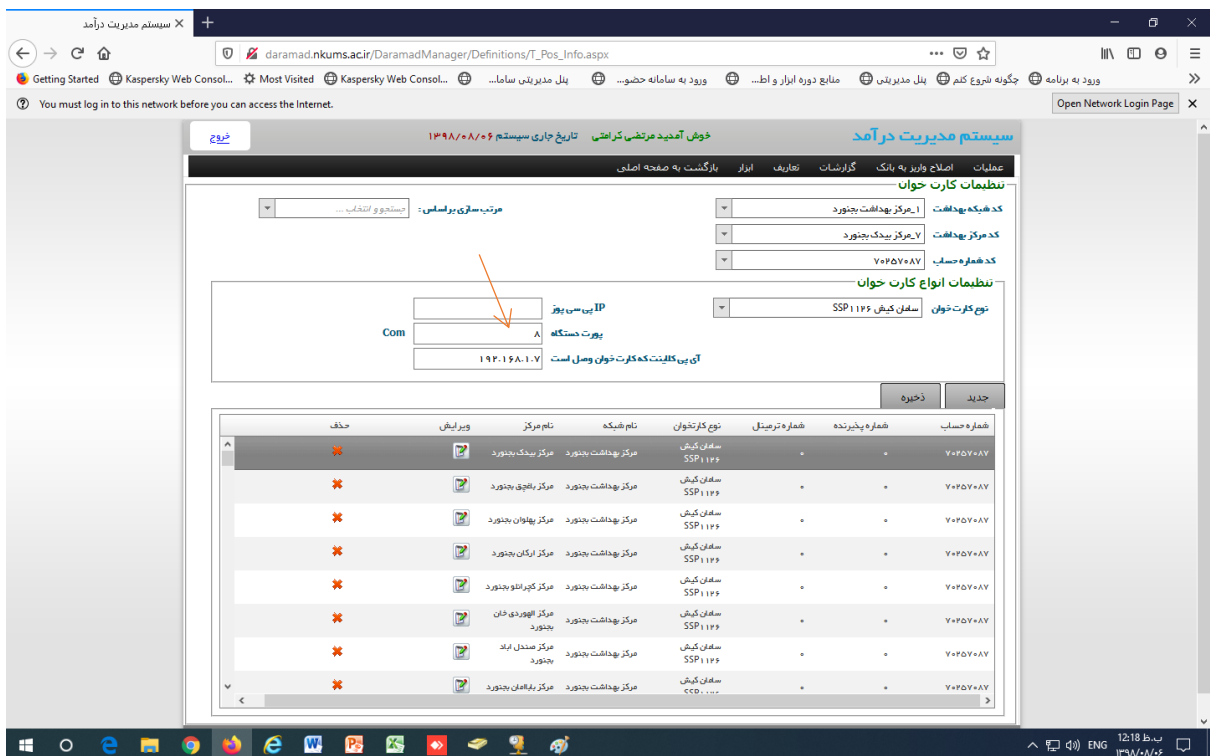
سیستم مدیریت درآمد ×
+
daramad.nkums.ac.ir/DaramadManager/Definitions/T_Pos_Info.aspx
Getting Started Kaspersky Web Consol... Most Visited Kaspersky Web Consol... پنل مدیریتی ساما... ورود به سامانه حضو... منابع دوره ابزار و اط... پنل مدیریتی چگونه شروع کنم ورود به برنامه
You must log in to this network before you can access the Internet.
Open Network Login Page

سیستم مدیریت درآمد
خوش آمدید مرتضی کرامتی تاریخ جاری سیستم ۱۳۹۸/۰۸/۰۶
خروج

عملیات اصلاح واریز به بانک گزارشات تعاریف ابزار بازگشت به صفحه اصلی

تنظیمات کارت خوان
کد شبکه بهداشت ۱_مرکز بهداشت بجنورد
کد مرکز بهداشت ۷_مرکز بیدک بجنورد
کد شماره حساب ۷۰۲۵۷۰۸۷
مرتب سازی براساس: جستجو / انتخاب ...

تنظیمات انواع کارت خوان
نوع کارت خوان سامان کیش SSP ۱۱۲۶
IP پی سی پوز
پورت دستگاه ۸
Com
آی پی کلاینت که کارت خوان وصل است ۱۹۲.۱۶۸.۱.۷

جدید ذخیره

| شماره حساب | شماره پذیرنده | شماره ترمینال | نوع کارتخوان | نام شبکه | نام مرکز | ویرایش | حذف |
|---|---|---|---|---|---|---|---|
| ۷۰۲۵۷۰۸۷ | ۰ | ۰ | سامان کیش SSP۱۱۲۶ | مرکز بهداشت بجنورد | مرکز بیدک بجنورد | | |
| ۷۰۲۵۷۰۸۷ | ۰ | ۰ | سامان کیش SSP۱۱۲۶ | مرکز بهداشت بجنورد | مرکز باغچق بجنورد | | |
| ۷۰۲۵۷۰۸۷ | ۰ | ۰ | سامان کیش SSP۱۱۲۶ | مرکز بهداشت بجنورد | مرکز پهلوان بجنورد | | |
| ۷۰۲۵۷۰۸۷ | ۰ | ۰ | سامان کیش SSP۱۱۲۶ | مرکز بهداشت بجنورد | مرکز ارکان بجنورد | | |
| ۷۰۲۵۷۰۸۷ | ۰ | ۰ | سامان کیش SSP۱۱۲۶ | مرکز بهداشت بجنورد | مرکز کچرانلو بجنورد | | |
| ۷۰۲۵۷۰۸۷ | ۰ | ۰ | سامان کیش SSP۱۱۲۶ | مرکز بهداشت بجنورد | مرکز الهوردی خان بجنورد | | |
| ۷۰۲۵۷۰۸۷ | ۰ | ۰ | سامان کیش SSP۱۱۲۶ | مرکز بهداشت بجنورد | مرکز صندل اباد بجنورد | | |
| ۷۰۲۵۷۰۸۷ | ۰ | ۰ | سامان کیش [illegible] | مرکز بهداشت بجنورد | مرکز باباامان بجنورد | | |

ENG 12:18 ب.ظ ۱۳۹۸/۰۸/۰۶